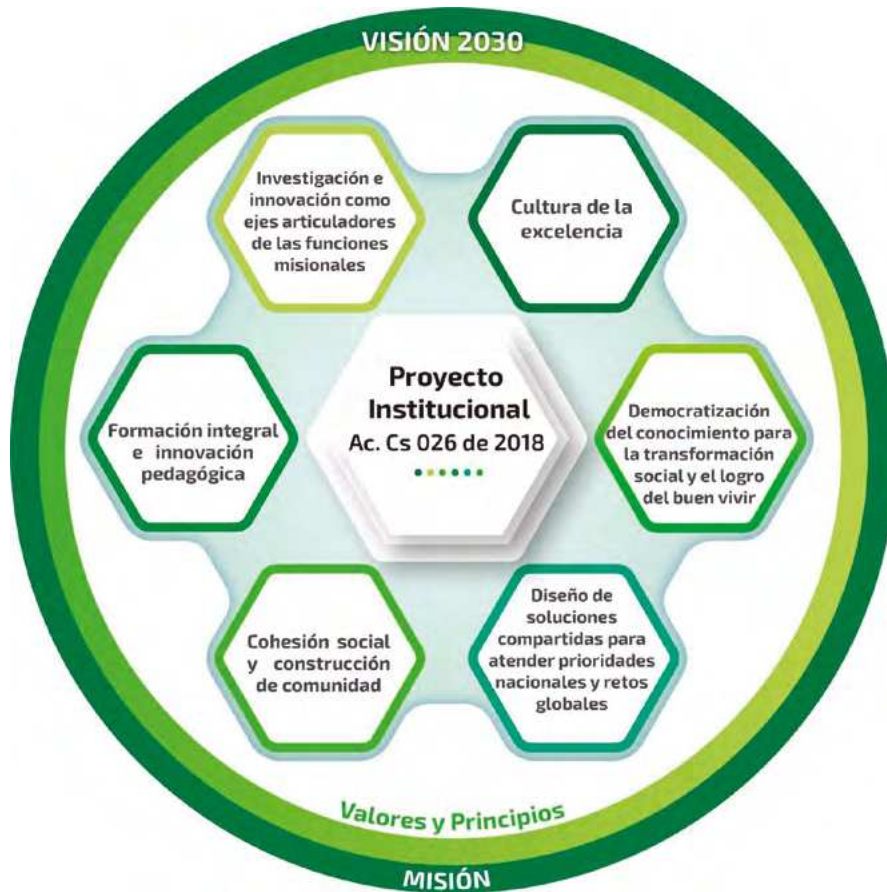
VISIÓN 2030

Investigación e innovación como ejes articuladores de las funciones misionales

Cultura de la excelencia

Formación integral e innovación pedagógica

Proyecto Institucional
Ac. Cs 026 de 2018

Democratización del conocimiento para la transformación social y el logro del buen vivir

Cohesión social y construcción de comunidad

Diseño de soluciones compartidas para atender prioridades nacionales y retos globales

Valores y Principios

MISIÓN